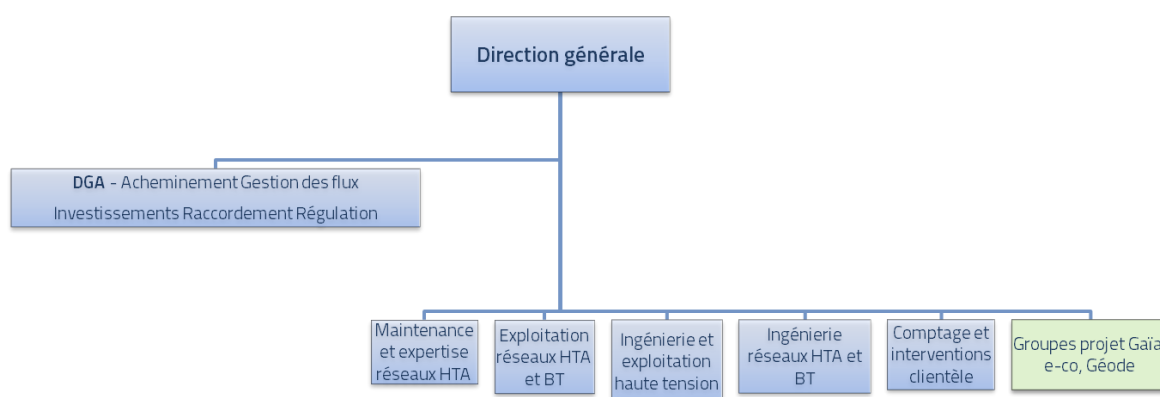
Direction générale

DGA - Acheminement Gestion des flux
Investissements Raccordement Régulation

Maintenance et expertise réseaux HTA

Exploitation réseaux HTA et BT

Ingénierie et exploitation haute tension

Ingénierie réseaux HTA et BT

Comptage et interventions clientèle

Groupes projet Gaïa e-co, Géode